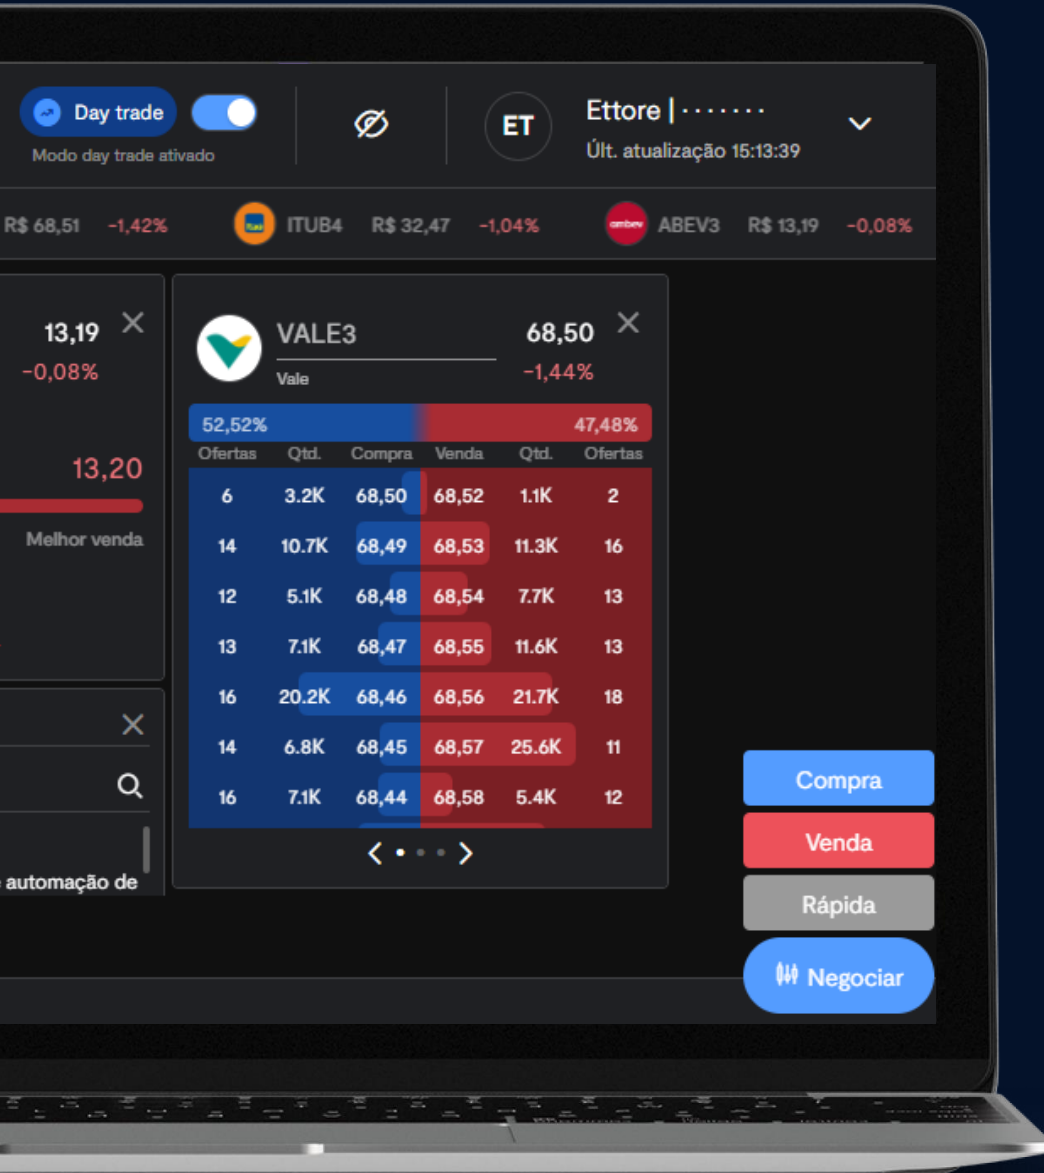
Day trade
Modo day trade ativado

ET
Ettore | ·······
Últ. atualização 15:13:39

R$ 68,51 -1,42%
itaú ITUB4 R$ 32,47 -1,04%
ambev ABEV3 R$ 13,19 -0,08%

13,19
-0,08%
13,20
Melhor venda

VALE3
Vale
68,50
-1,44%

52,52% 47,48%

| Ofertas | Qtd. | Compra | Venda | Qtd. | Ofertas |
|---|---|---|---|---|---|
| 6 | 3.2K | 68,50 | 68,52 | 1.1K | 2 |
| 14 | 10.7K | 68,49 | 68,53 | 11.3K | 16 |
| 12 | 5.1K | 68,48 | 68,54 | 7.7K | 13 |
| 13 | 7.1K | 68,47 | 68,55 | 11.6K | 13 |
| 16 | 20.2K | 68,46 | 68,56 | 21.7K | 18 |
| 14 | 6.8K | 68,45 | 68,57 | 25.6K | 11 |
| 16 | 7.1K | 68,44 | 68,58 | 5.4K | 12 |

automação de

Compra
Venda
Rápida
Negociar